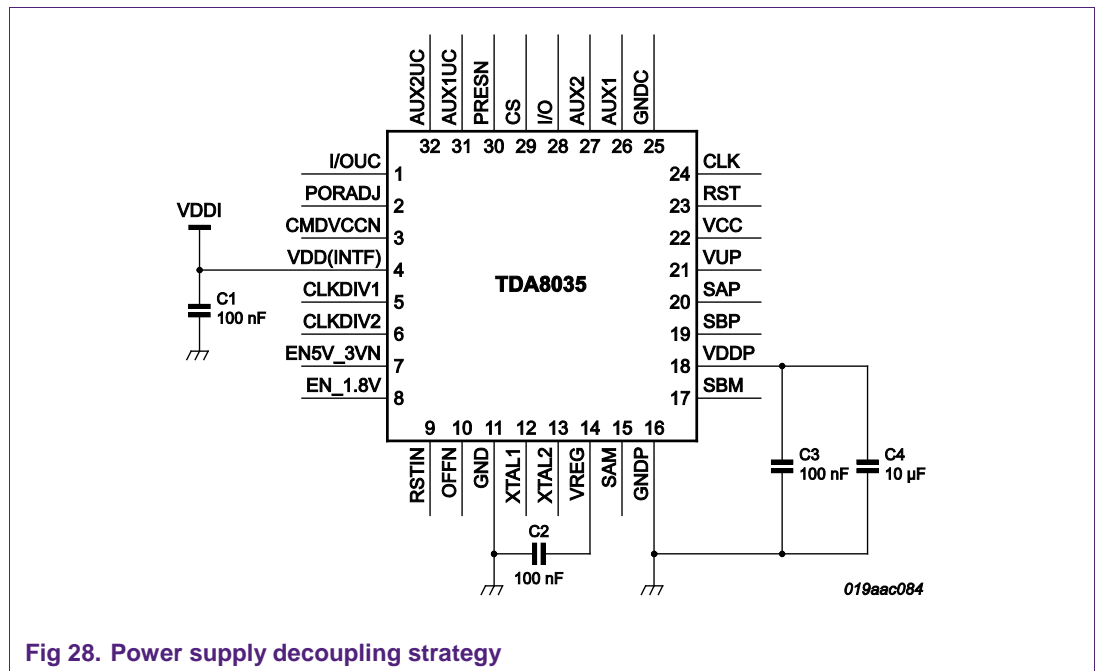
AUX2UC AUX1UC PRESN CS I/O AUX2 AUX1 GNDC

32 31 30 29 28 27 26 25

I/OUC 1
PORADJ 2
CMDVCCN 3
VDD(INTF) 4
CLKDIV1 5
CLKDIV2 6
EN5V_3VN 7
EN_1.8V 8

VDDI

C1
100 nF

TDA8035

24 CLK
23 RST
22 VCC
21 VUP
20 SAP
19 SBP
18 VDDP
17 SBM

9 10 11 12 13 14 15 16

RSTIN OFFN GND XTAL1 XTAL2 VREG SAM GNDP

C2
100 nF

C3
100 nF

C4
10 μF

019aac084

Fig 28. Power supply decoupling strategy